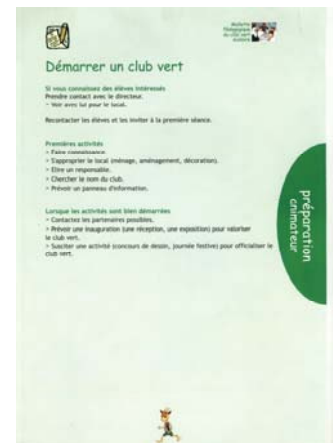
Mallette Pédagogique du club vert scolaire

Démarrer un club vert

Si vous connaissez des élèves intéressés
Prendre contact avec le directeur.
- Voir avec lui pour le local.

Recontacter les élèves et les inviter à la première séance.

Premières activités
- Faire connaissance.
- S'approprier le local (ménage, aménagement, décoration).
- Elire un responsable.
- Chercher le nom du club.
- Prévoir un panneau d'information.

Lorsque les activités sont bien démarrées
- Contactez les partenaires possibles.
- Prévoir une inauguration (une réception, une exposition) pour valoriser le club vert.
- Susciter une activité (concours de dessin, journée festive) pour officialiser le club vert.

préparation animateur